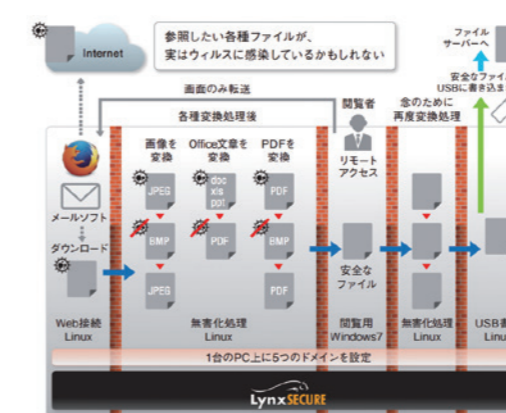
Internet

参照したい各種ファイルが、
実はウィルスに感染しているかもしれない

ファイルサーバーへ

安全なファイ
USBに書き込ま

画面のみ転送

閲覧者

念のために
再度変換処理

各種変換処理後

画像を変換

Office文章を変換

PDFを変換

JPEG

doc
xls
ppt

PDF

BMP

PDF

BMP

JPEG

PDF

PDF

リモートアクセス

メールソフト

ダウンロード

安全なファイル

Web接続
Linux

無害化処理
Linux

閲覧用
Windows7

無害化処理
Linux

USB書
Linu

1台のPC上に5つのドメインを設定

LynxSECURE